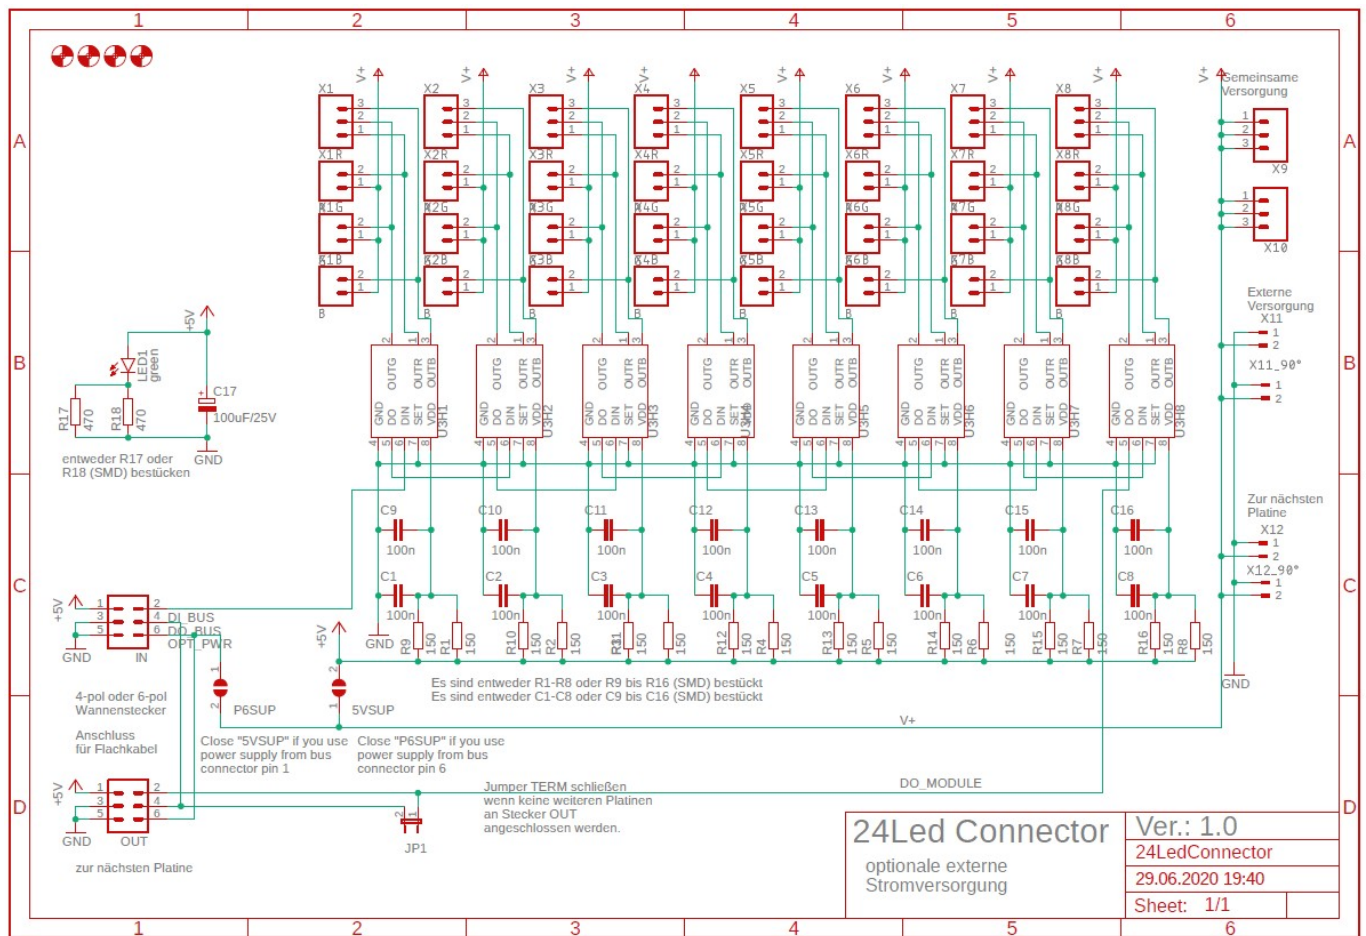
1 2 3 4 5 6

A B C D

X1 X2 X3 X4 X5 X6 X7 X8

V+ V+ V+ V+ V+ V+ V+ V+ V+

Gemeinsame Versorgung

X9

X10

X1R X2R X3R X4R X5R X6R X7R X8R

X1G X2G X3G X4G X5G X6G X7G X8G

X1B X2B X3B X4B X5B X6B X7B X8B

B B B B B B B B

Externe Versorgung

X11

X11_90°

OUTG OUTR OUTB

GND DO DIN SET VDD

U3H1 U3H2 U3H3 U3H4 U3H5 U3H6 U3H7 U3H8

+5V

LED1 green

C17

100uF/25V

R17 470

R18 470

GND

entweder R17 oder R18 (SMD) bestücken

Zur nächsten Platine

X12

X12_90°

C9 C10 C11 C12 C13 C14 C15 C16

100n

C1 C2 C3 C4 C5 C6 C7 C8

+5V

DI_BUS

DO_BUS

OPT_PWR

GND

IN

GND

+5V

R9 R1 R10 R2 R11 R3 R12 R4 R13 R5 R14 R6 R15 R7 R16 R8

150

GND

Es sind entweder R1-R8 oder R9 bis R16 (SMD) bestückt

Es sind entweder C1-C8 oder C9 bis C16 (SMD) bestückt

4-pol oder 6-pol Wannenstecker

P6SUP

5VSUP

V+

Anschluss für Flachkabel

Close "5VSUP" if you use power supply from bus connector pin 1

Close "P6SUP" if you use power supply from bus connector pin 6

DO_MODULE

Jumper TERM schließen wenn keine weiteren Platinen an Stecker OUT angeschlossen werden.

+5V

GND

OUT

JP1

zur nächsten Platine

24Led Connector

optionale externe Stromversorgung

Ver.: 1.0

24LedConnector

29.06.2020 19:40

Sheet: 1/1